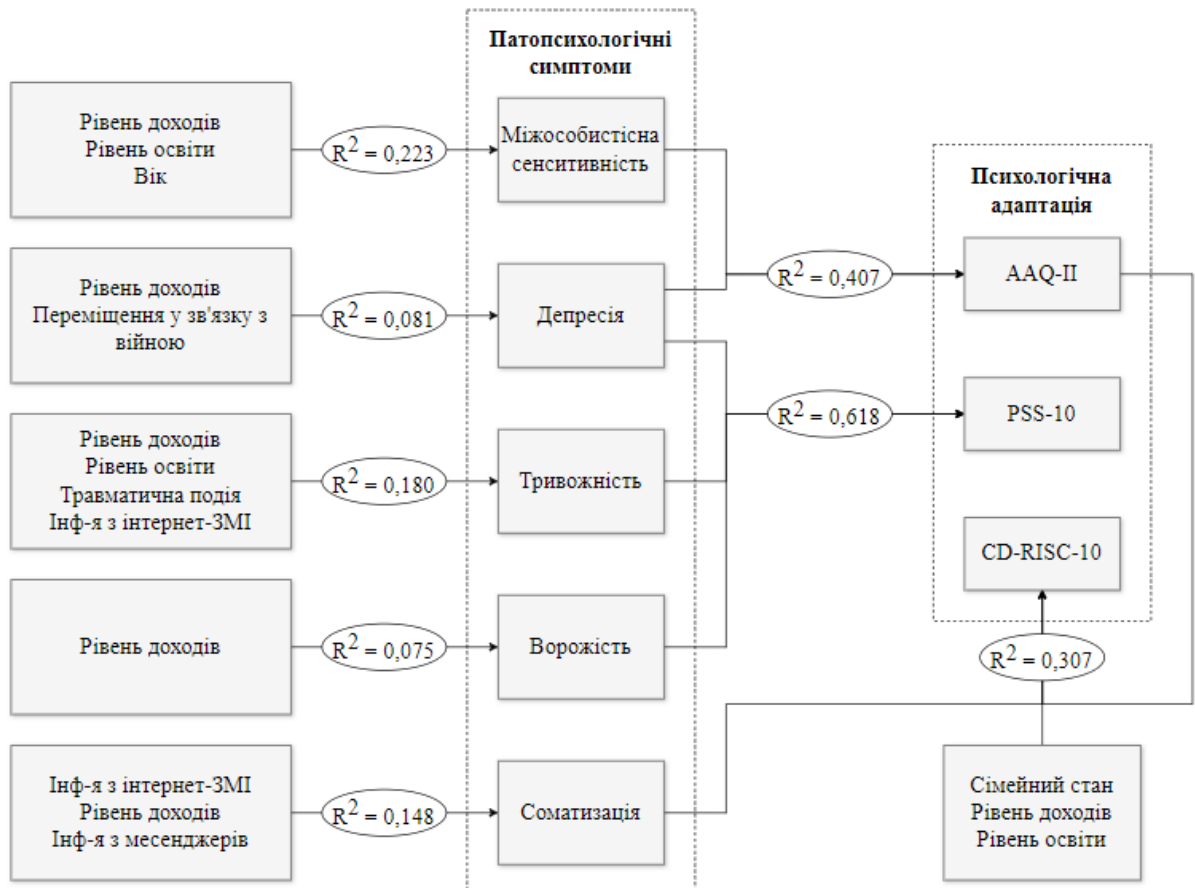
Патопсихологічні симптоми

Рівень доходів
Рівень освіти
Вік

$R^2 = 0,223$

Міжособистісна сенситивність

Рівень доходів
Переміщення у зв'язку з війною

$R^2 = 0,081$

Депресія

Рівень доходів
Рівень освіти
Травматична подія
Інф-я з інтернет-ЗМІ

$R^2 = 0,180$

Тривожність

Рівень доходів

$R^2 = 0,075$

Ворожість

Інф-я з інтернет-ЗМІ
Рівень доходів
Інф-я з месенджерів

$R^2 = 0,148$

Соматизація

Психологічна адаптація

$R^2 = 0,407$

AAQ-II

$R^2 = 0,618$

PSS-10

CD-RISC-10

$R^2 = 0,307$

Сімейний стан
Рівень доходів
Рівень освіти